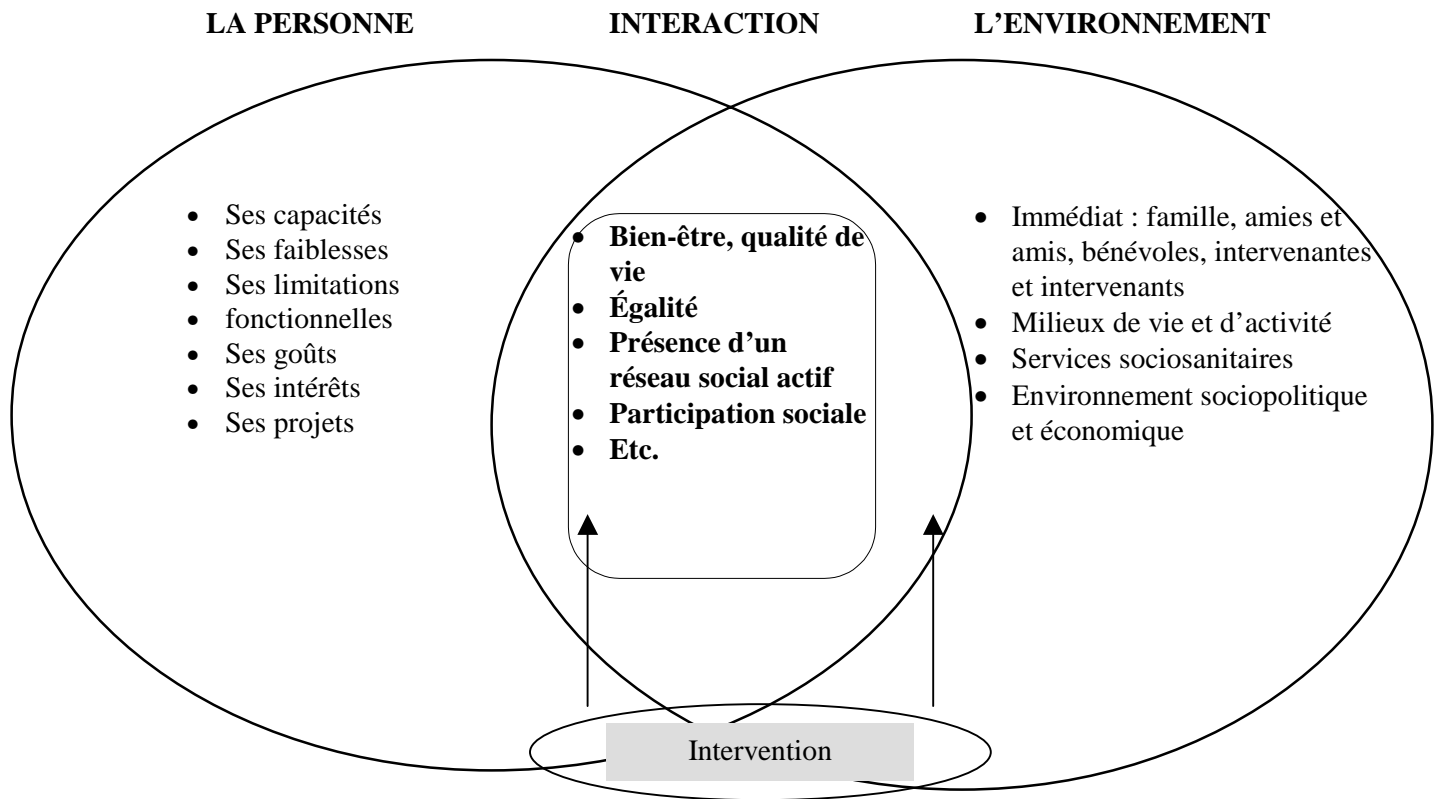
LA PERSONNE

INTERACTION

L'ENVIRONNEMENT

- Ses capacités
- Ses faiblesses
- Ses limitations
- fonctionnelles
- Ses goûts
- Ses intérêts
- Ses projets

- **Bien-être, qualité de vie**
- **Égalité**
- **Présence d'un réseau social actif**
- **Participation sociale**
- **Etc.**

- Immédiat : famille, amies et amis, bénévoles, intervenantes et intervenants
- Milieux de vie et d'activité
- Services sociosanitaires
- Environnement sociopolitique et économique

Intervention